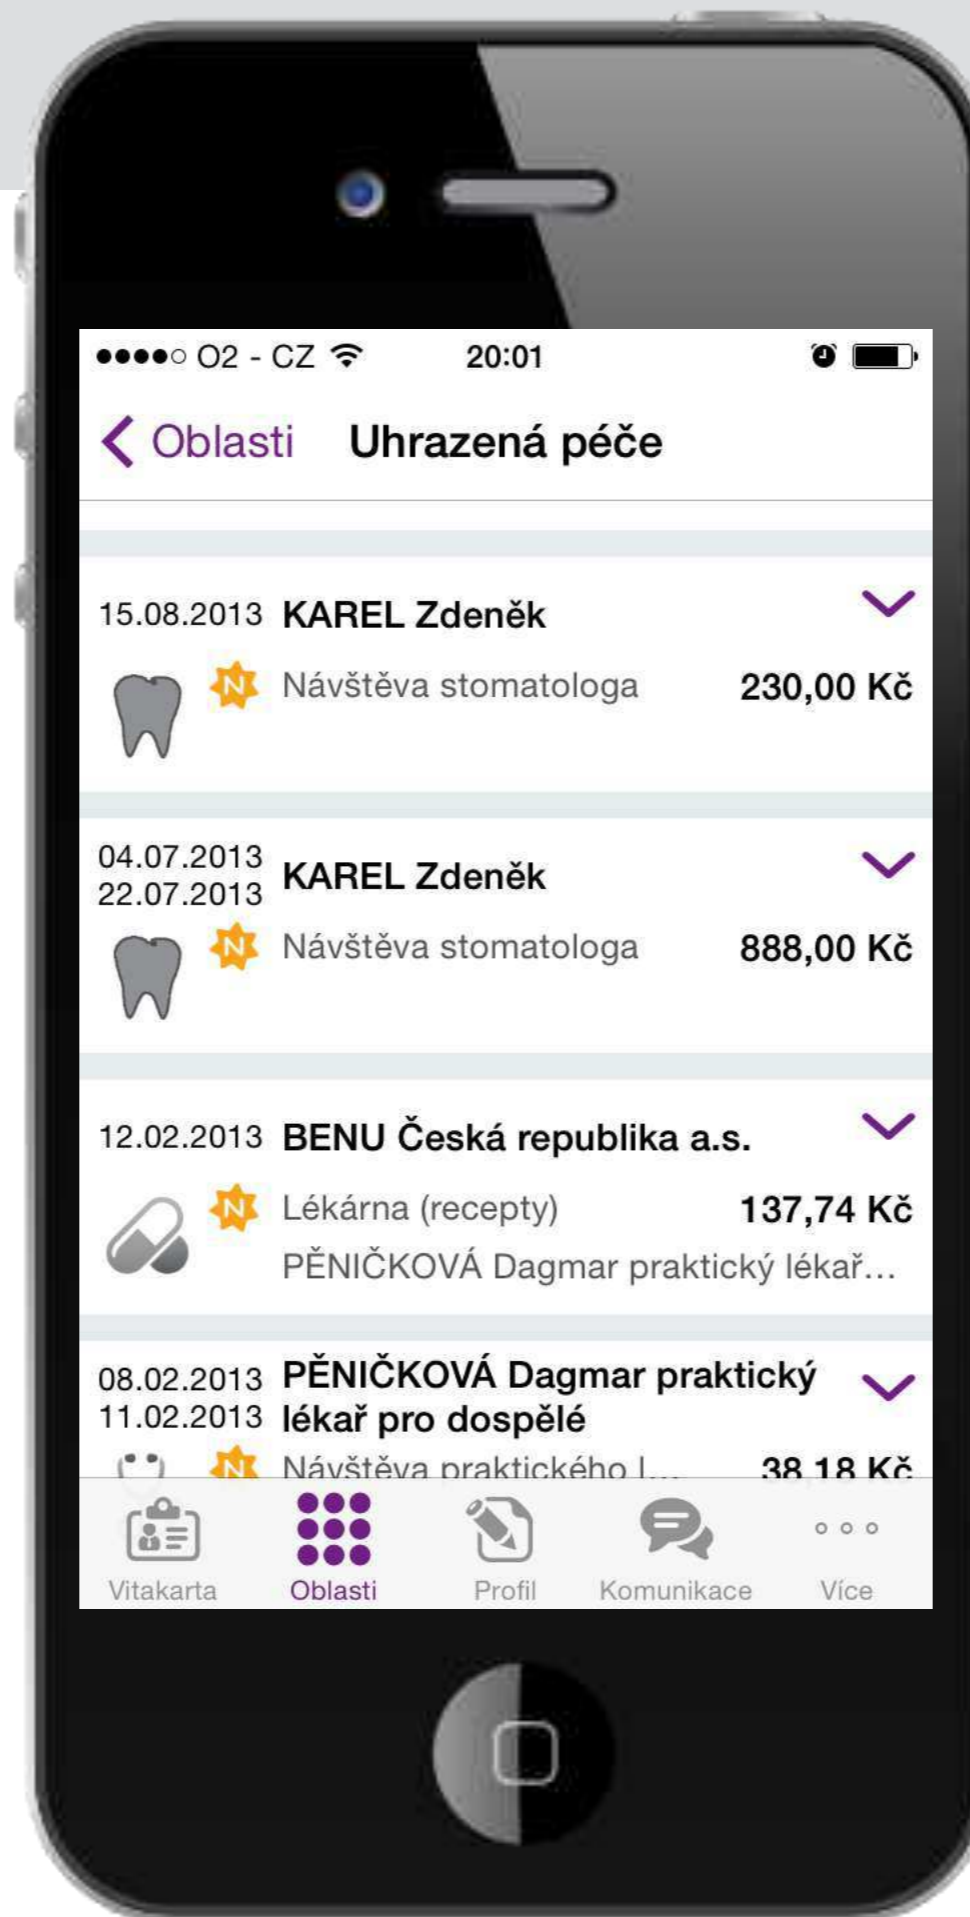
●●●●○ O2 - CZ 20:01

Oblasti Uhrazená péče

15.08.2013 KAREL Zdeněk
N Návštěva stomatologa 230,00 Kč

04.07.2013
22.07.2013 KAREL Zdeněk
N Návštěva stomatologa 888,00 Kč

12.02.2013 BENU Česká republika a.s.
N Lékárna (recepty) 137,74 Kč
PĚNIČKOVÁ Dagmar praktický lékař...

08.02.2013
11.02.2013 PĚNIČKOVÁ Dagmar praktický lékař pro dospělé
N Návštěva praktického l... 38,18 Kč

Vitakarta Oblasti Profil Komunikace Více